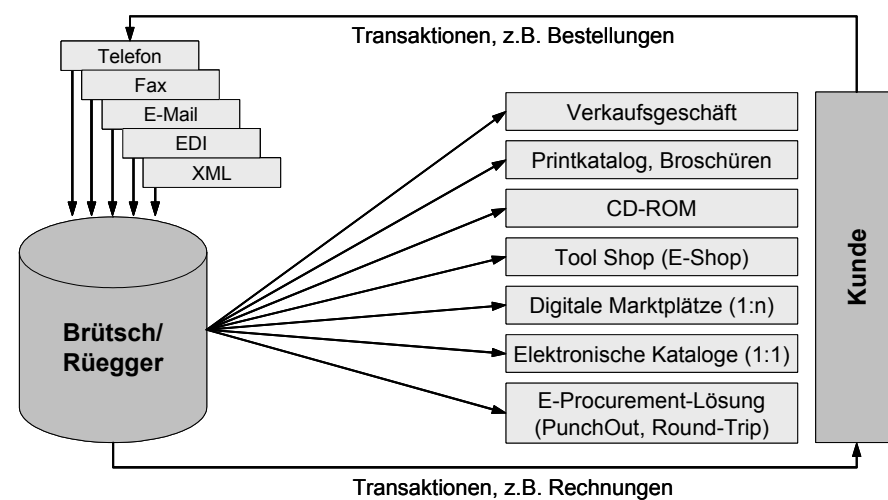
Transaktionen, z.B. Bestellungen

Telefon

Fax

E-Mail

EDI

XML

Brütsch/ Rüegger

Verkaufsgeschäft

Printkatalog, Broschüren

CD-ROM

Tool Shop (E-Shop)

Digitale Marktplätze (1:n)

Elektronische Kataloge (1:1)

E-Procurement-Lösung (PunchOut, Round-Trip)

Kunde

Transaktionen, z.B. Rechnungen